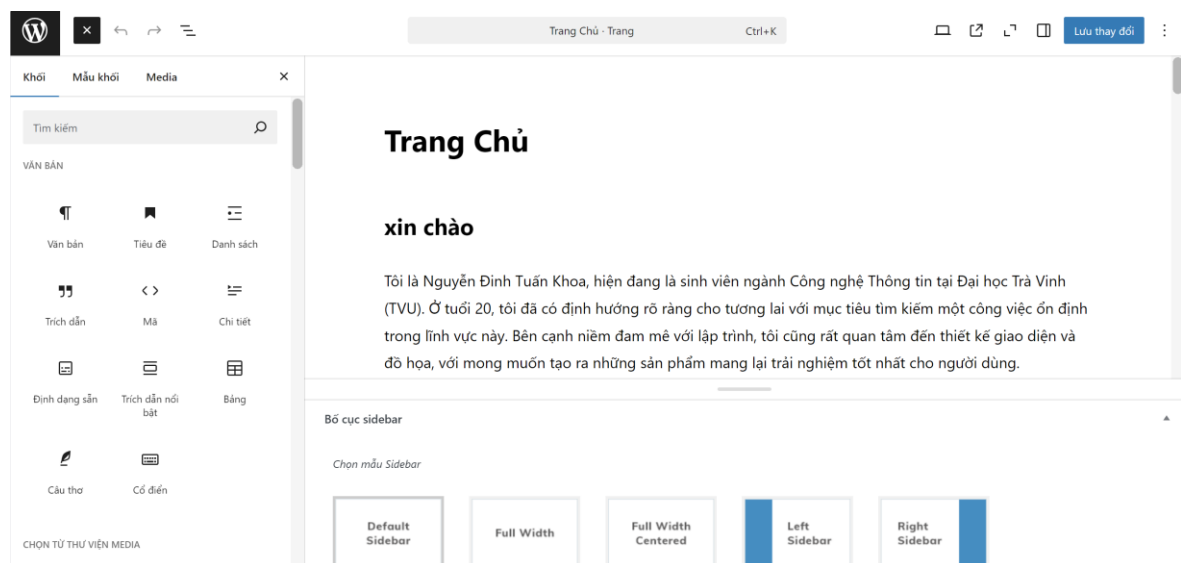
Trang Chủ · Trang Ctrl+K

Lưu thay đổi

Khối Mẫu khối Media

Tìm kiếm

VĂN BẢN

Văn bản
Tiêu đề
Danh sách
Trích dẫn
Mã
Chi tiết
Định dạng sẵn
Trích dẫn nổi bật
Bảng
Câu thơ
Cổ điển

CHỌN TỪ THƯ VIỆN MEDIA

Trang Chủ

xin chào

Tôi là Nguyễn Đình Tuấn Khoa, hiện đang là sinh viên ngành Công nghệ Thông tin tại Đại học Trà Vinh (TVU). Ở tuổi 20, tôi đã có định hướng rõ ràng cho tương lai với mục tiêu tìm kiếm một công việc ổn định trong lĩnh vực này. Bên cạnh niềm đam mê với lập trình, tôi cũng rất quan tâm đến thiết kế giao diện và đồ họa, với mong muốn tạo ra những sản phẩm mang lại trải nghiệm tốt nhất cho người dùng.

Bố cục sidebar

Chon mẫu Sidebar

Default Sidebar
Full Width
Full Width Centered
Left Sidebar
Right Sidebar